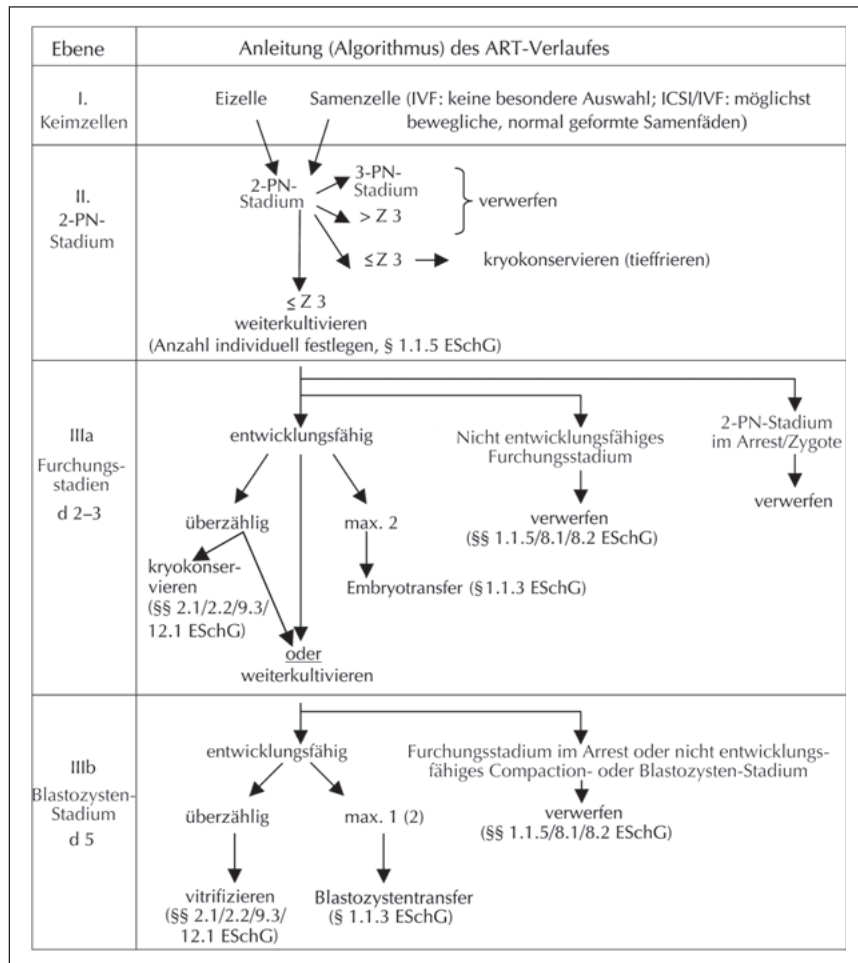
| Ebene | Anleitung (Algorithmus) des ART-Verlaufes |
|---|---|
| I. Keimzellen | Eizelle Samenzelle (IVF: keine besondere Auswahl; ICSI/IVF: möglichst bewegliche, normal geformte Samenfäden) |
| II. 2-PN-Stadium | 2-PN-Stadium 3-PN-Stadium > Z 3 verwerfen ≤ Z 3 kryokonservieren (tieffrieren) ≤ Z 3 weiterkultivieren (Anzahl individuell festlegen, § 1.1.5 ESchG) |
| IIIa Furchungsstadien d 2–3 | entwicklungsfähig überzählig kryokonservieren (§§ 2.1/2.2/9.3/12.1 ESchG) oder weiterkultivieren max. 2 Embryotransfer (§1.1.3 ESchG) Nicht entwicklungsfähiges Furchungsstadium verwerfen (§§ 1.1.5/8.1/8.2 ESchG) 2-PN-Stadium im Arrest/Zygote verwerfen |
| IIIb Blastozysten-Stadium d 5 | entwicklungsfähig überzählig vitrifizieren (§§ 2.1/2.2/9.3/12.1 ESchG) max. 1 (2) Blastozystentransfer (§ 1.1.3 ESchG) Furchungsstadium im Arrest oder nicht entwicklungsfähiges Compaction- oder Blastozysten-Stadium verwerfen (§§ 1.1.5/8.1/8.2 ESchG) |